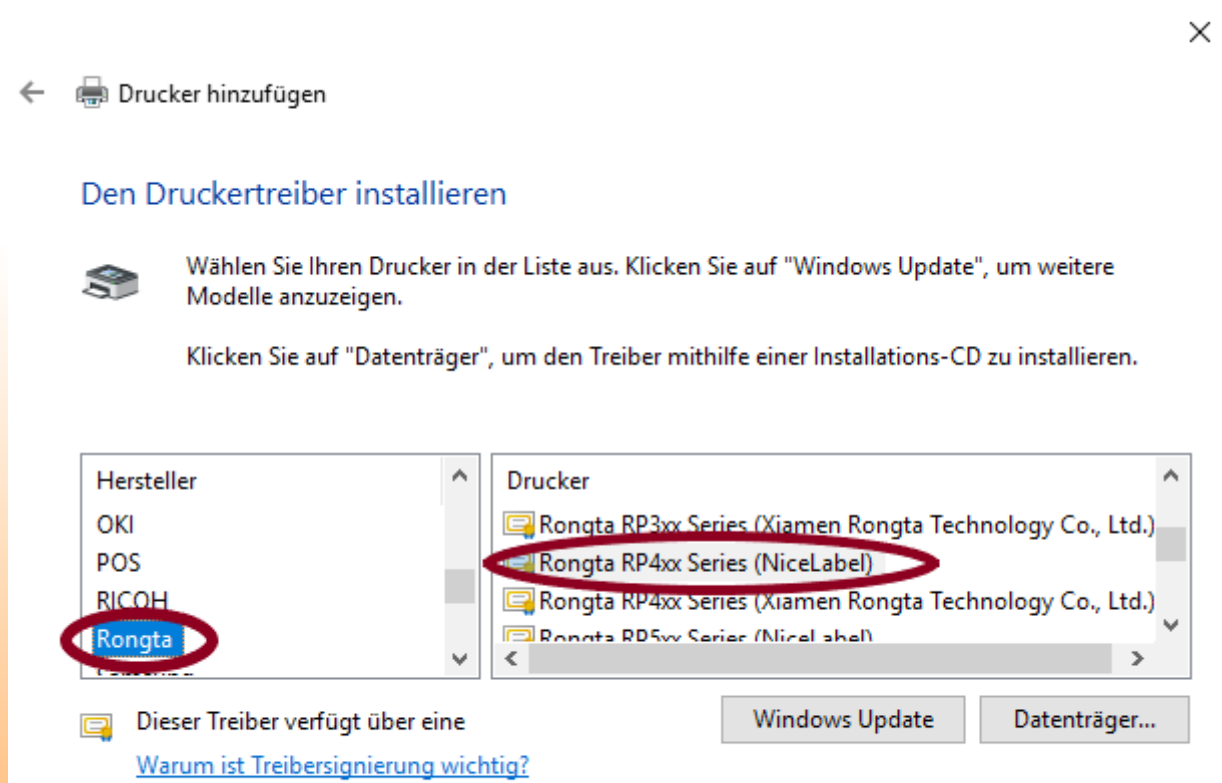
Drucker hinzufügen

Den Druckertreiber installieren

Wählen Sie Ihren Drucker in der Liste aus. Klicken Sie auf "Windows Update", um weitere Modelle anzuzeigen.

Klicken Sie auf "Datenträger", um den Treiber mithilfe einer Installations-CD zu installieren.

Hersteller
OKI
POS
RICOH
Rongta
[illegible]

Drucker
Rongta RP3xx Series (Xiamen Rongta Technology Co., Ltd.)
Rongta RP4xx Series (NiceLabel)
Rongta RP4xx Series (Xiamen Rongta Technology Co., Ltd.)
Rongta RP5xx Series (NiceLabel)

Dieser Treiber verfügt über eine
Warum ist Treibersignierung wichtig?

Windows Update
Datenträger...